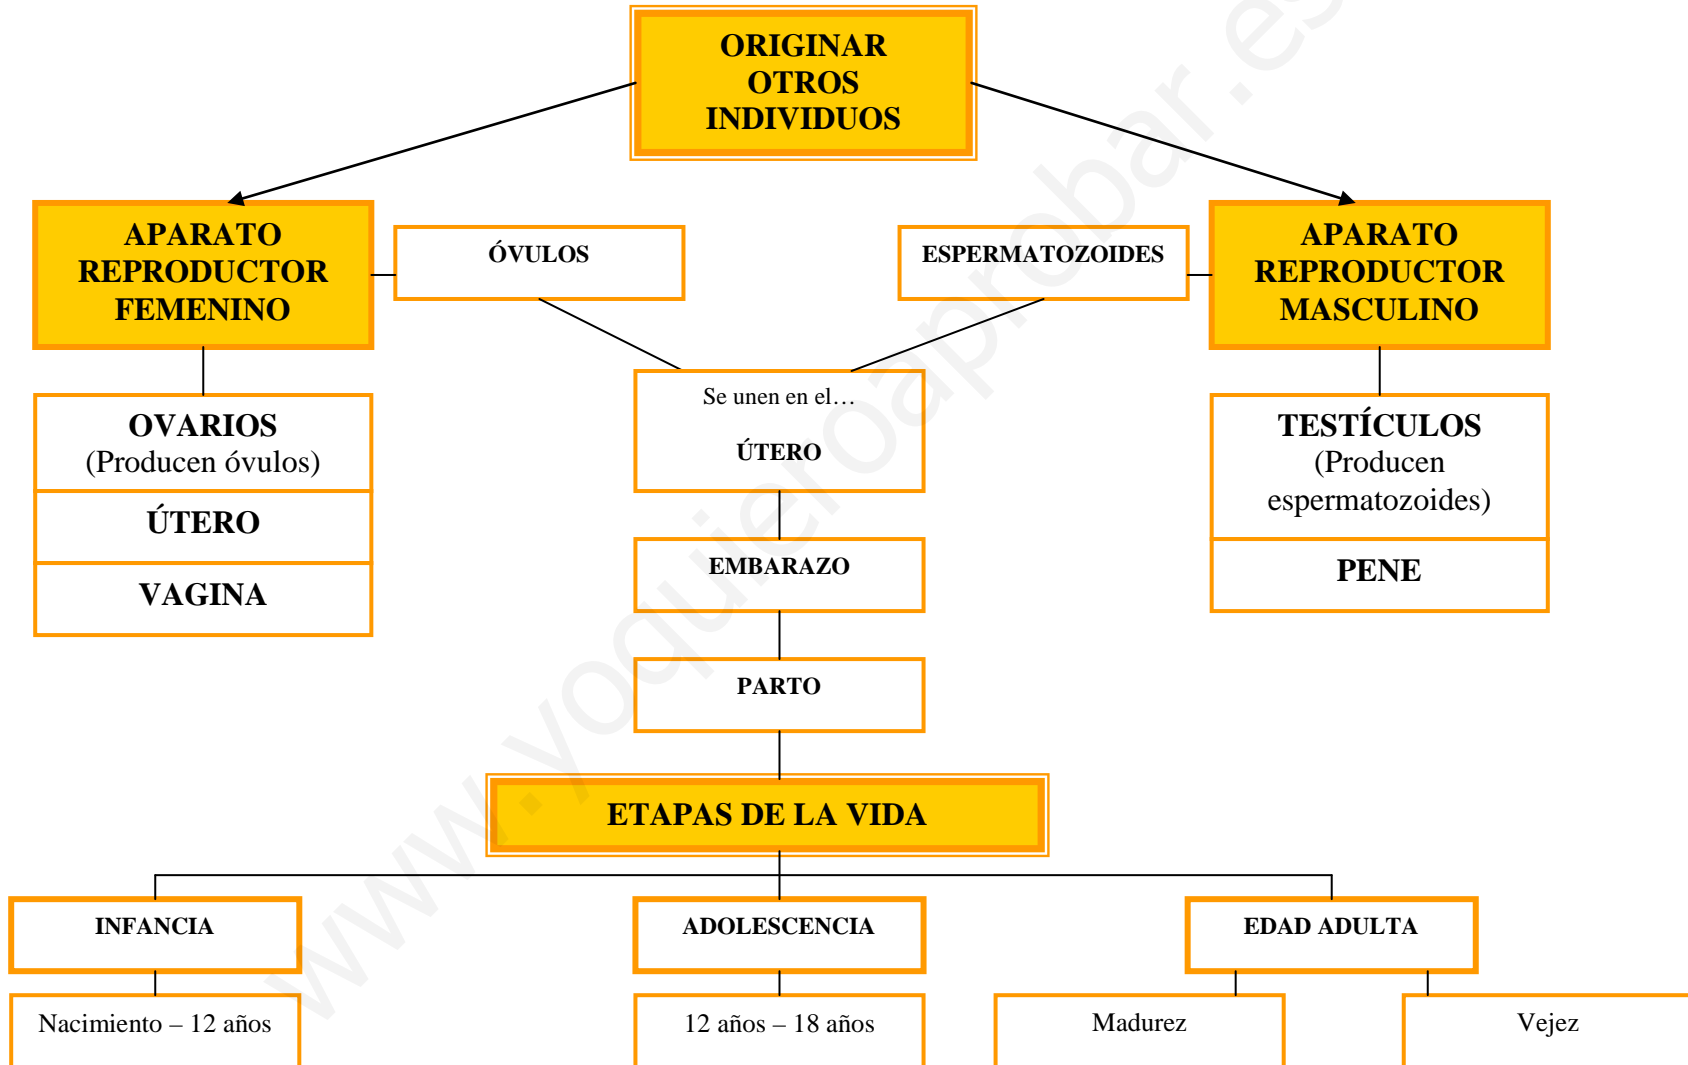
ORIGINAR OTROS INDIVIDUOS

APARATO REPRODUCTOR FEMENINO

ÓVULOS

ESPERMATOZOIDES

APARATO REPRODUCTOR MASCULINO

OVARIOS
(Producen óvulos)

ÚTERO

VAGINA

Se unen en el…

ÚTERO

EMBARAZO

PARTO

TESTÍCULOS
(Producen espermatozoides)

PENE

ETAPAS DE LA VIDA

INFANCIA

ADOLESCENCIA

EDAD ADULTA

Nacimiento – 12 años

12 años – 18 años

Madurez

Vejez

www.yoquieroaprobar.es